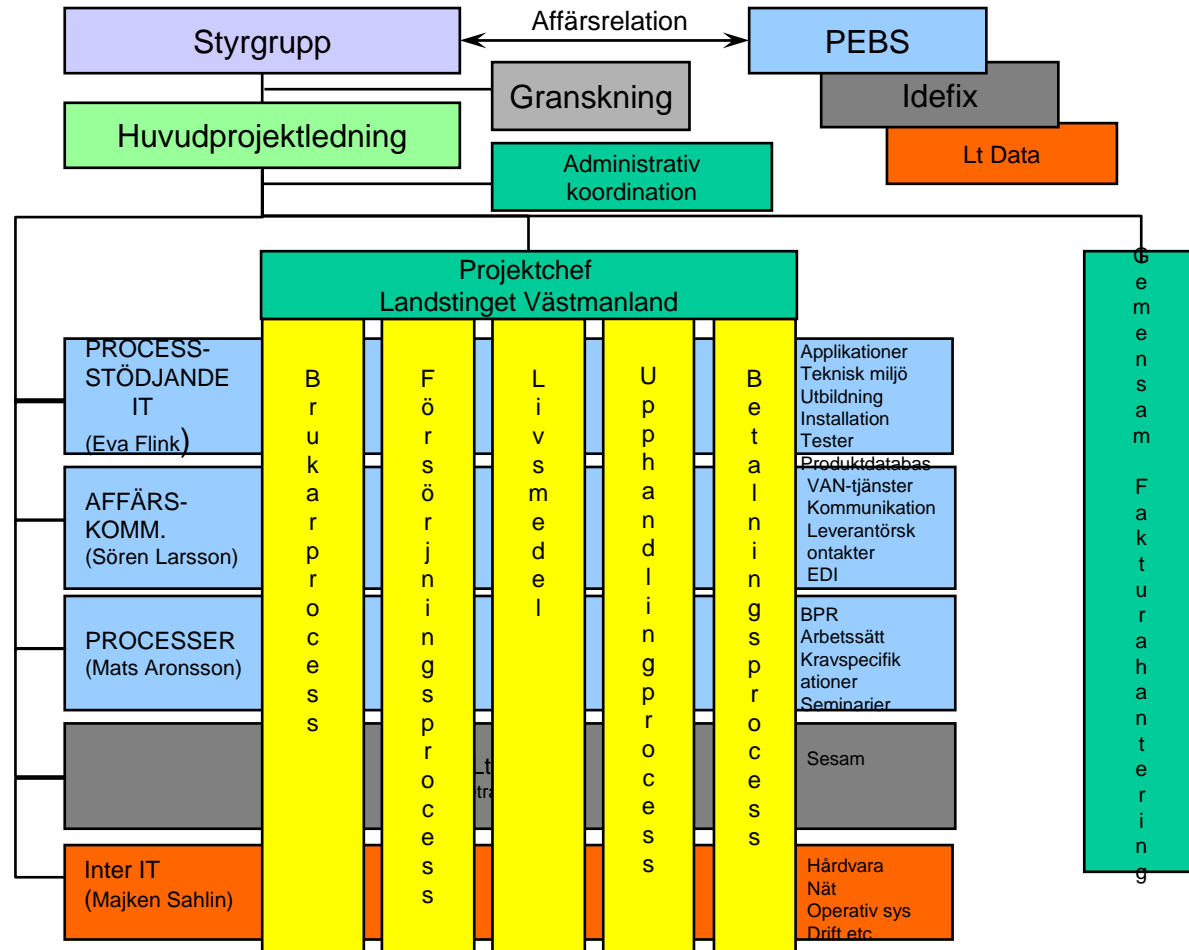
Styrgrupp

Affärsrelation

PEBS

Granskning

Idefix

Huvudprojektledning

Lt Data

Administrativ koordination

Projektchef
Landstinget Västmanland

Gemensam Fakturahantering

PROCESS-STÖDJANDE IT
(Eva Flink)

AFFÄRS-KOMM.
(Sören Larsson)

PROCESSER
(Mats Aronsson)

Lt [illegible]
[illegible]tra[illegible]

Inter IT
(Majken Sahlin)

Brukarprocess

Försörjningsprocess

Livsmedel

Upphandlingprocess

Betalningsprocess

Applikationer
Teknisk miljö
Utbildning
Installation
Tester

Produktdatabas
VAN-tjänster
Kommunikation
Leverantörskontakter
EDI

BPR
Arbetssätt
Kravspecifikationer
Seminarier

Sesam

Hårdvara
Nät
Operativ sys
Drift etc